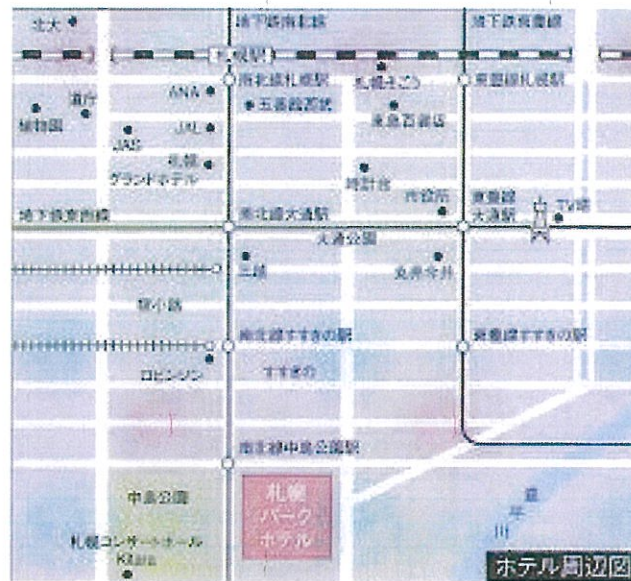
北大
地下鉄南北線
地下鉄東豊線
札幌駅
ANA
南北線札幌駅
札幌そごう
東豊線札幌駅
道庁
植物園
五番館西武
丸井今井百貨店
JAL
JAS
札幌グランドホテル
時計台
市役所
東豊線大通駅
TV塔
地下鉄東西線
南北線大通駅
大通公園
三越
丸井今井
狸小路
南北線すすきの駅
東豊線すすきの駅
ロビンソン
すすきの
南北線中島公園駅
中島公園
札幌パークホテル
豊平川
札幌コンサートホール Kitara
ホテル周辺図